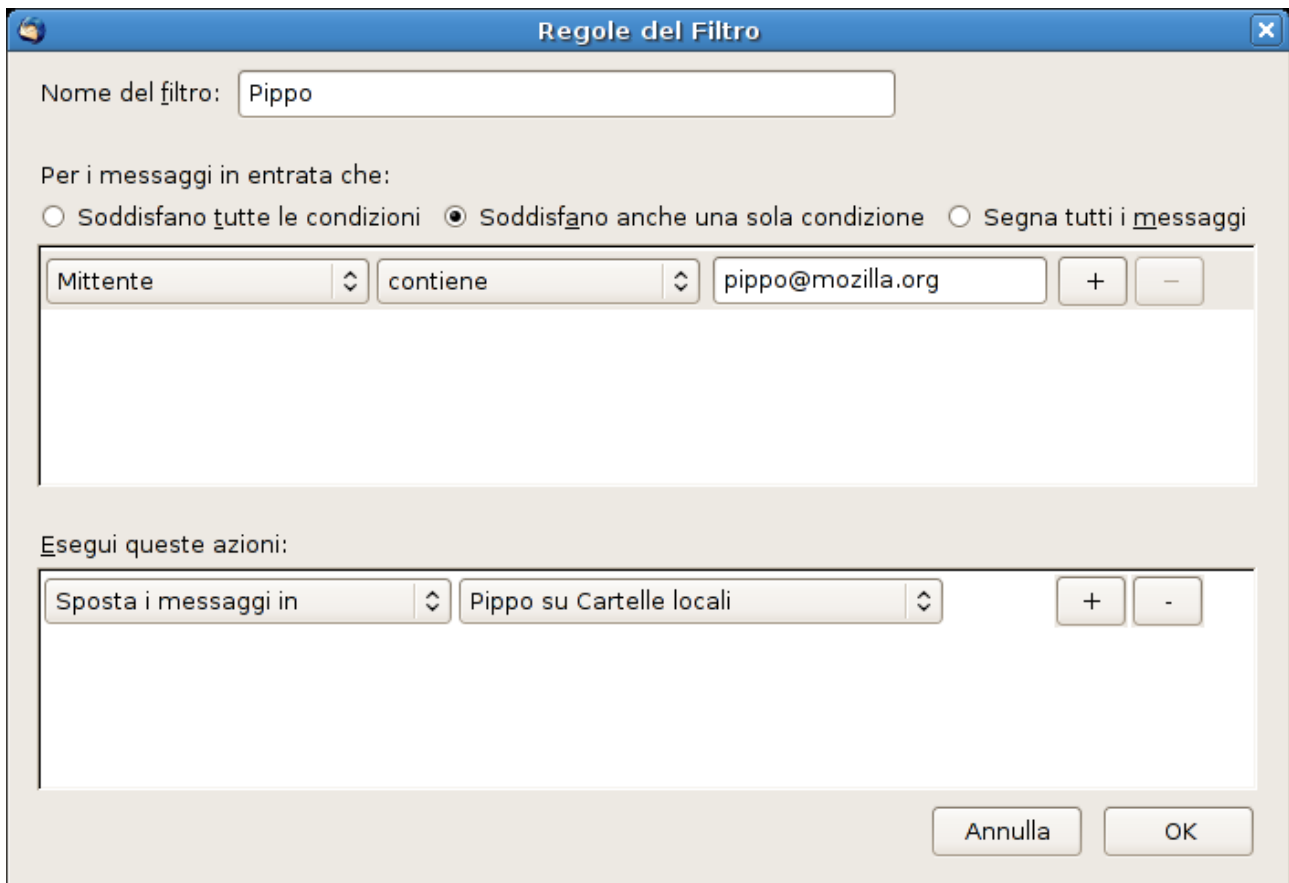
Regole del Filtro

Nome del filtro: Pippo

Per i messaggi in entrata che:

○ Soddisfano tutte le condizioni ◉ Soddisfano anche una sola condizione ○ Segna tutti i messaggi

Mittente | contiene | pippo@mozilla.org | + | −

Esegui queste azioni:

Sposta i messaggi in | Pippo su Cartelle locali | + | -

Annulla OK